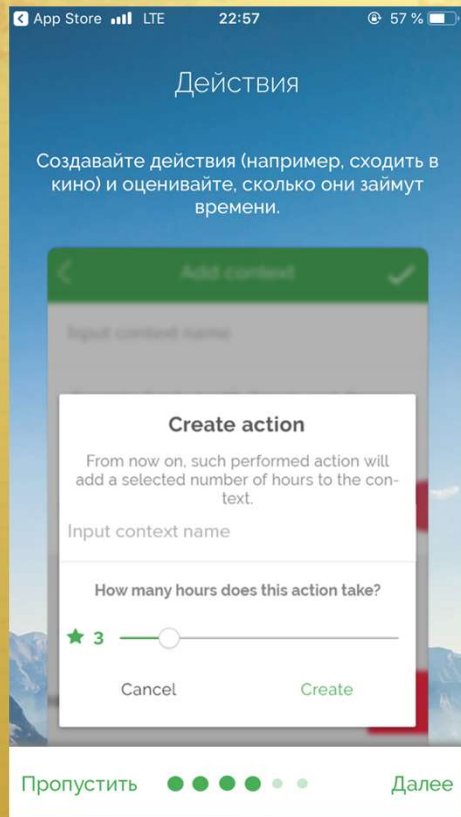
App Store LTE 22:57 57 %

Действия

Создавайте действия (например, сходить в кино) и оценивайте, сколько они займут времени.

Add context

Input context name

Create action

From now on, such performed action will add a selected number of hours to the context.

Input context name

How many hours does this action take?

3

Cancel Create

Пропустить Далее